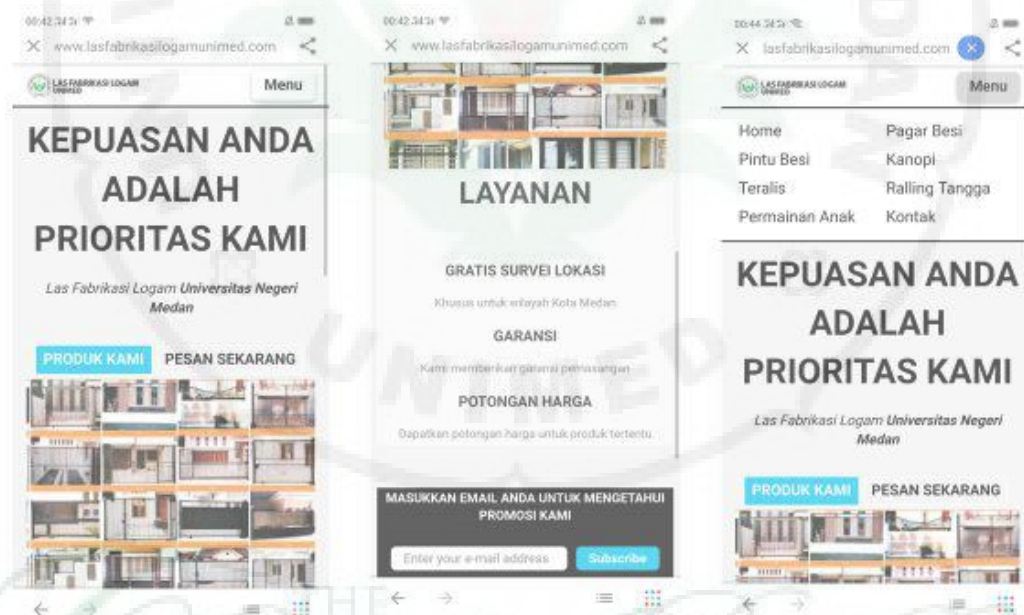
00:42 34 3r

www.lasfabrikasilogamunimed.com

LAS FABRIKASI LOGAM UNIMED

Menu

KEPUASAN ANDA ADALAH PRIORITAS KAMI

Las Fabrikasi Logam **Universitas Negeri Medan**

PRODUK KAMI PESAN SEKARANG

00:42 34 3r

www.lasfabrikasilogamunimed.com

LAYANAN

GRATIS SURVEI LOKASI

Khusus untuk wilayah Kota Medan

GARANSI

Kami memberikan garansi pemasangan

POTONGAN HARGA

Dapatkan potongan harga untuk produk tertentu

MASUKKAN EMAIL ANDA UNTUK MENGETAHUI PROMOSI KAMI

Enter your e-mail address

Subscribe

00:44 34 3r

lasfabrikasilogamunimed.com

LAS FABRIKASI LOGAM UNIMED

Menu

Home
Pagar Besi
Pintu Besi
Kanopi
Teralis
Ralling Tangga
Permainan Anak
Kontak

KEPUASAN ANDA ADALAH PRIORITAS KAMI

Las Fabrikasi Logam **Universitas Negeri Medan**

PRODUK KAMI PESAN SEKARANG